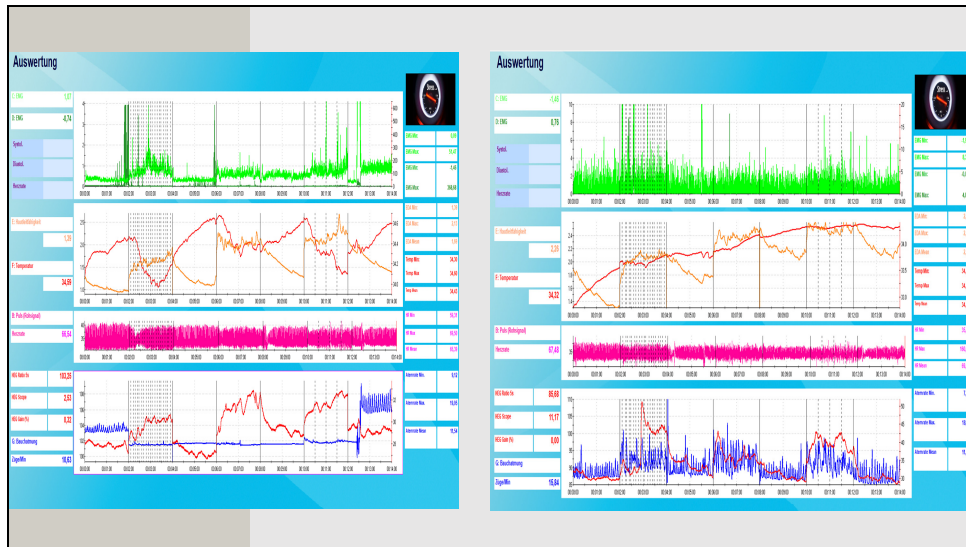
Auswertung

E: EMG 1,07
D: EMG -0,74
Systol.
Diastol.
Herzrate

EMG Max.
EMG Max.
EMG Max.
EMG Max.

E: Hautleitfähigkeit 1,20
F: Temperatur 34,50

Temp Min.
Temp Max.
Temp Mean

B: Puls (Rohsignal)
Herzrate 66,54

HR Min.
HR Max.
HR Mean

HRV Ratio lo 103,26
HRV Scope 2,51
HRV Sum (%) 0,32
G: Beschatmung
Züge/Min 16,63

Atemrate Min.
Atemrate Max.
Atemrate Mean

Auswertung

E: EMG -0,45
D: EMG 8,76
Systol.
Diastol.
Herzrate

EMG Max.
EMG Max.
EMG Max.
EMG Max.

E: Hautleitfähigkeit 2,39
F: Temperatur 34,32

Temp Min.
Temp Max.
Temp Mean

B: Puls (Rohsignal)
Herzrate 67,49

HR Min.
HR Max.
HR Mean

HRV Ratio lo 86,68
HRV Scope 11,17
HRV Sum (%) 0,00
G: Beschatmung
Züge/Min 15,84

Atemrate Min.
Atemrate Max.
Atemrate Mean